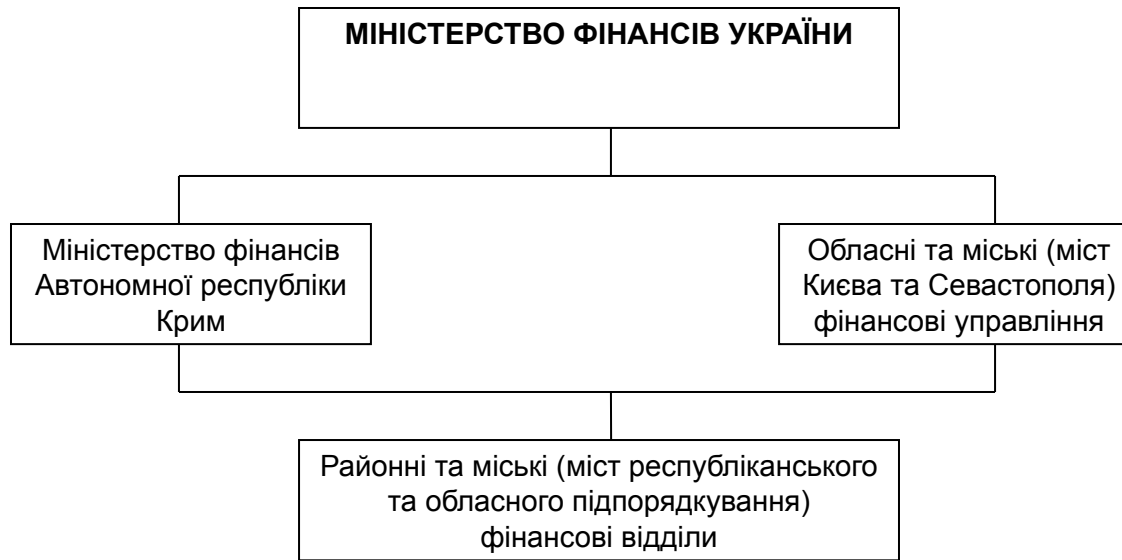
МІНІСТЕРСТВО ФІНАНСІВ УКРАЇНИ

Міністерство фінансів Автономної республіки Крим

Обласні та міські (міст Києва та Севастополя) фінансові управління

Районні та міські (міст республіканського та обласного підпорядкування) фінансові відділи